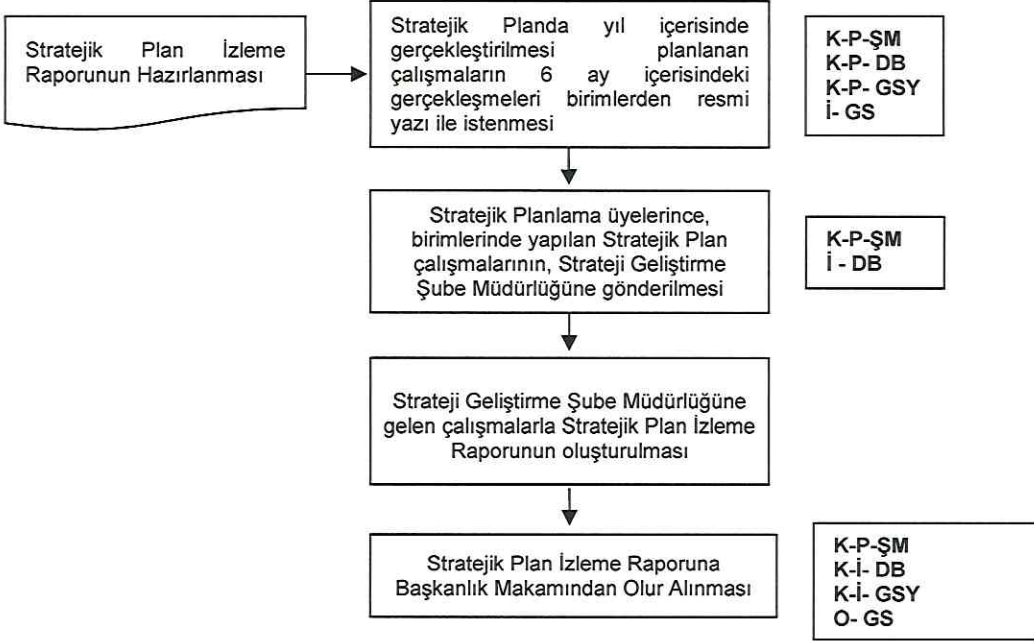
Stratejik Plan İzleme Raporunun Hazırlanması

Stratejik Planda yıl içerisinde gerçekleştirilmesi planlanan çalışmaların 6 ay içerisindeki gerçekleşmeleri birimlerden resmi yazı ile istenmesi

K-P-ŞM
K-P- DB
K-P- GSY
İ- GS

Stratejik Planlama üyelerince, birimlerinde yapılan Stratejik Plan çalışmalarının, Strateji Geliştirme Şube Müdürlüğüne gönderilmesi

K-P-ŞM
İ - DB

Strateji Geliştirme Şube Müdürlüğüne gelen çalışmalarla Stratejik Plan İzleme Raporunun oluşturulması

Stratejik Plan İzleme Raporuna Başkanlık Makamından Olur Alınması

K-P-ŞM
K-İ- DB
K-İ- GSY
O- GS